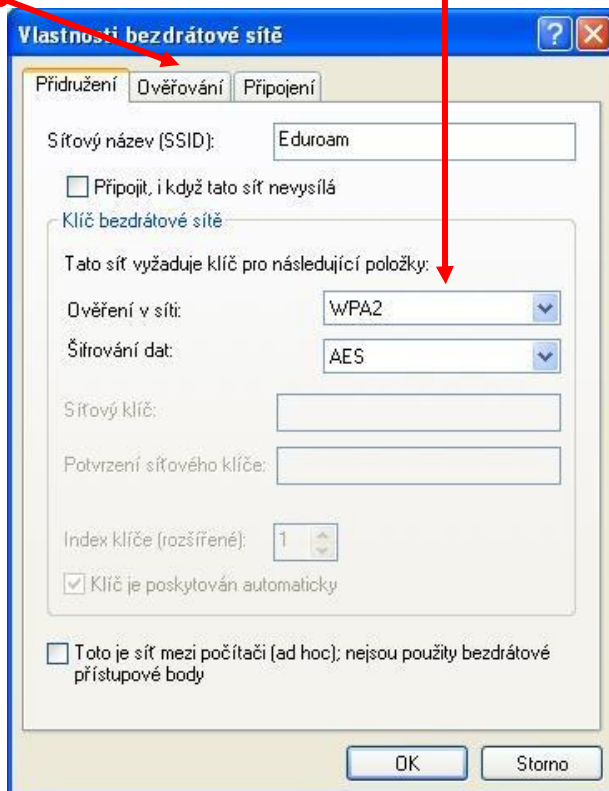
Vlastnosti bezdrátové sítě

Přidružení | Ověřování | Připojení

Síťový název (SSID): Eduroam

Připojit, i když tato síť nevysílá

Klíč bezdrátové sítě

Tato síť vyžaduje klíč pro následující položky:

Ověření v síti: WPA2

Šifrování dat: AES

Síťový klíč:

Potvrzení síťového klíče:

Index klíče (rozšířené): 1

Klíč je poskytován automaticky

Toto je síť mezi počítači (ad hoc); nejsou použity bezdrátové přístupové body

OK | Storno